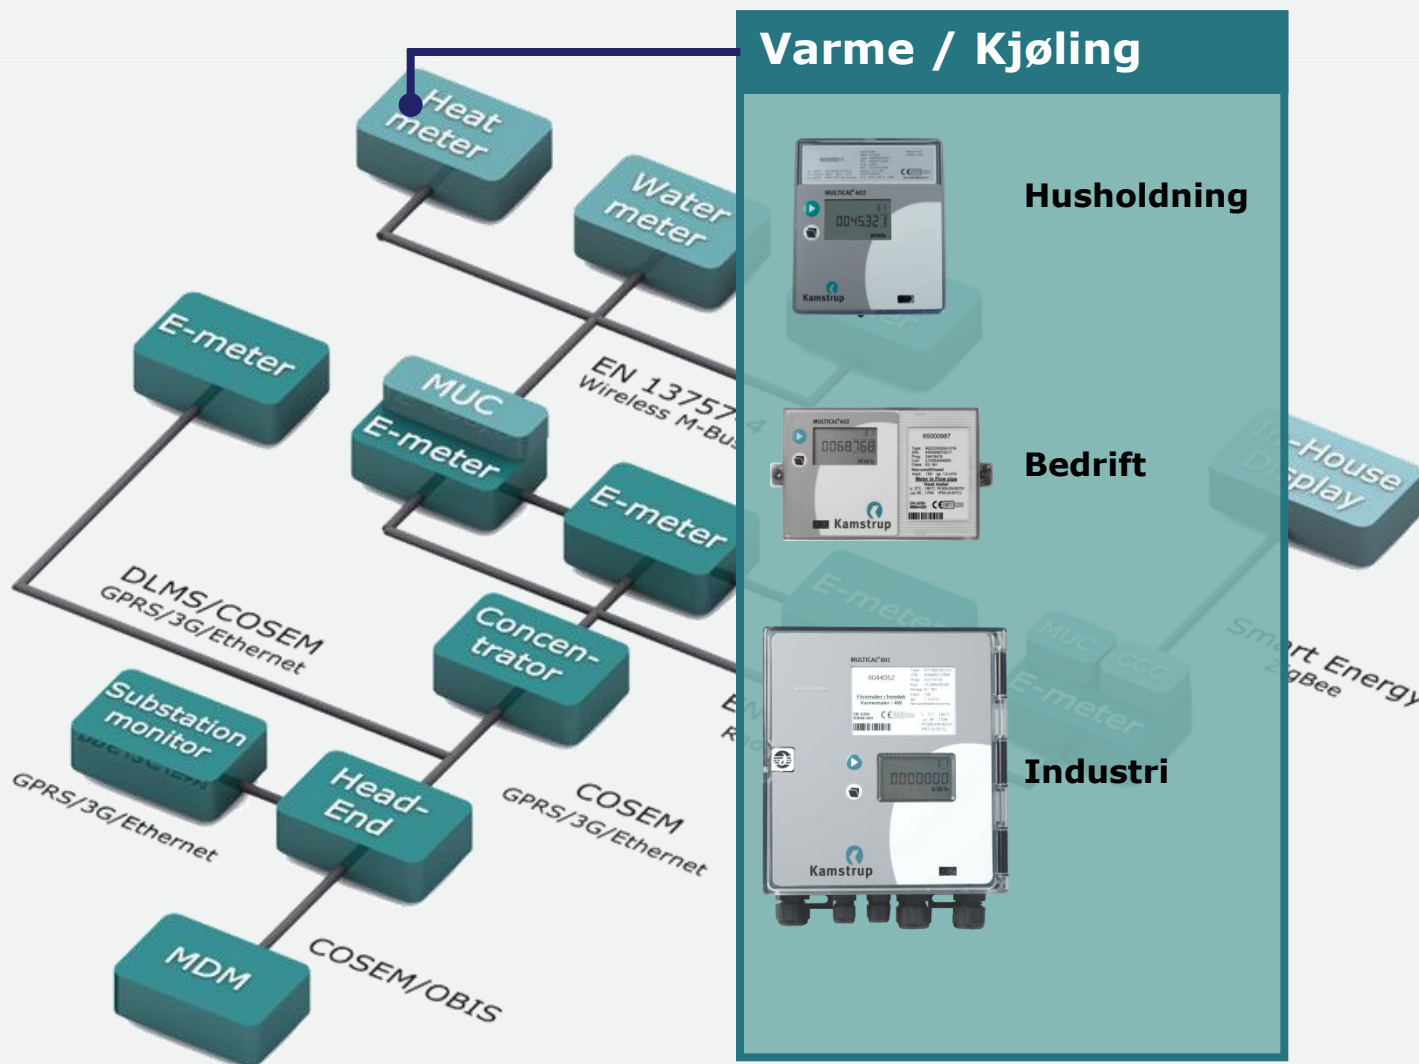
Varme / Kjøling

Heat meter

Water meter

E-meter

MUC

E-meter

EN 13757-4 Wireless M-Bus

E-meter

Concentrator

DLMS/COSEM GPRS/3G/Ethernet

Substation monitor

GPRS/3G/Ethernet

Head-End

COSEM GPRS/3G/Ethernet

MDM

COSEM/OBIS

In-House Display

Smart Energy ZigBee

Husholdning

MULTICAL 602

Kamstrup

Bedrift

MULTICAL 602

Kamstrup

Industri

MULTICAL 801

Kamstrup